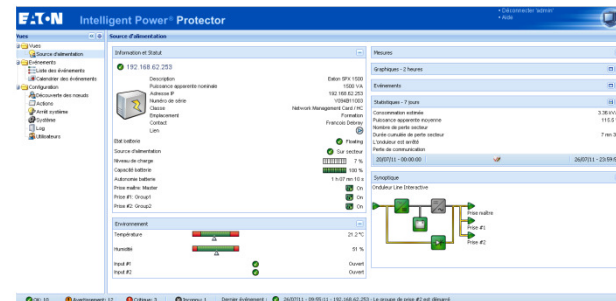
E·T·N Intelligent Power® Protector

• Déconnecter 'admin'
• Aide

Vues
Vues
Source d'alimentation
Evénements
Liste des événements
Calendrier des événements
Configuration
Découverte des noeuds
Actions
Arrêt système
Système
Log
Utilisateurs

Source d'alimentation

Information et Statut

192.168.62.253

| Description | Eaton 5PX 1500 |
|---|---|
| Puissance apparente nominale | 1500 VA |
| Adresse IP | 192.168.62.253 |
| Numéro de série | V094B11003 |
| Classe | Network Management Card / NC |
| Emplacement | Formation |
| Contact | Francois Debray |
| Lien | |

| Etat batterie | Floating |
|---|---|
| Source d'alimentation | Sur secteur |
| Niveau de charge | 7 % |
| Capacité batterie | 100 % |
| Autonomie batterie | 1 h 07 mn 10 s |
| Prise maître: Master | On |
| Prise #1: Group1 | On |
| Prise #2: Group2 | On |

Environnement

| Température | 21.2 °C |
|---|---|
| Humidité | 51 % |
| Input #1 | Ouvert |
| Input #2 | Ouvert |

Mesures

Graphiques - 2 heures

Evénements

Statistiques - 7 jours

| Consommation estimée | 3.38 kW |
|---|---|
| Puissance apparente moyenne | 115.5 |
| Nombre de perte secteur | |
| Durée cumulée de perte secteur | 7 mn 3 |
| L'onduleur est arrêté | |
| Perte de communication | |

20/07/11 - 00:00:00 26/07/11 - 23:59

Synoptique

Onduleur Line Interactive

Prise maître
Prise #1
Prise #2

Crit: 10 Avertissement: 17 Critique: 3 Inconnu: 1 Dernier événement 26/07/11 - 09:05:11 - 192.168.62.253 - Le groupe de prise #2 est démarré